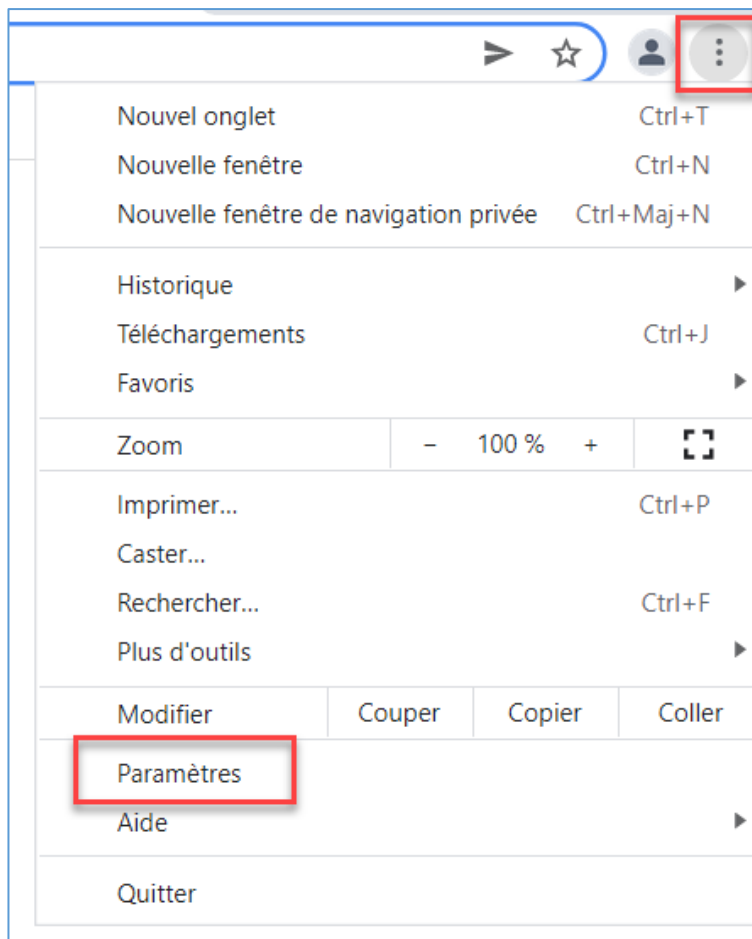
Nouvel onglet Ctrl+T
Nouvelle fenêtre Ctrl+N
Nouvelle fenêtre de navigation privée Ctrl+Maj+N

Historique
Téléchargements Ctrl+J
Favoris

| Zoom | – | 100 % | + |
|---|---|---|---|

Imprimer... Ctrl+P
Caster...
Rechercher... Ctrl+F
Plus d'outils

| Modifier | Couper | Copier | Coller |
|---|---|---|---|

Paramètres
Aide

Quitter